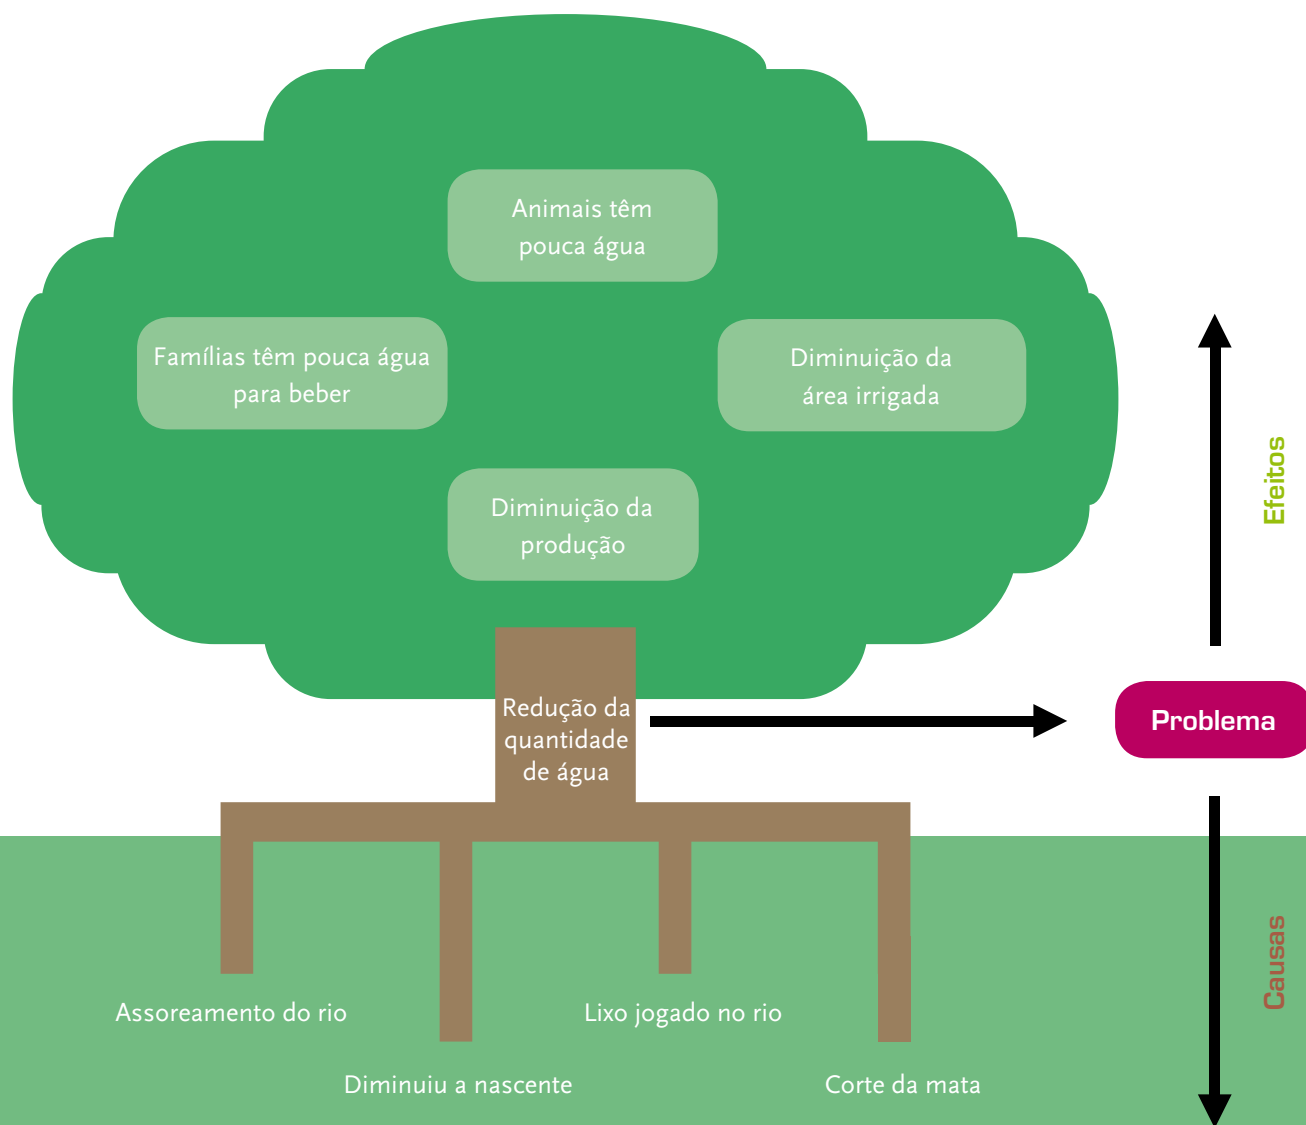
Animais têm pouca água

Famílias têm pouca água para beber

Diminuição da área irrigada

Diminuição da produção

Efeitos

Redução da quantidade de água

Problema

Assoreamento do rio

Lixo jogado no rio

Diminuiu a nascente

Corte da mata

Causas